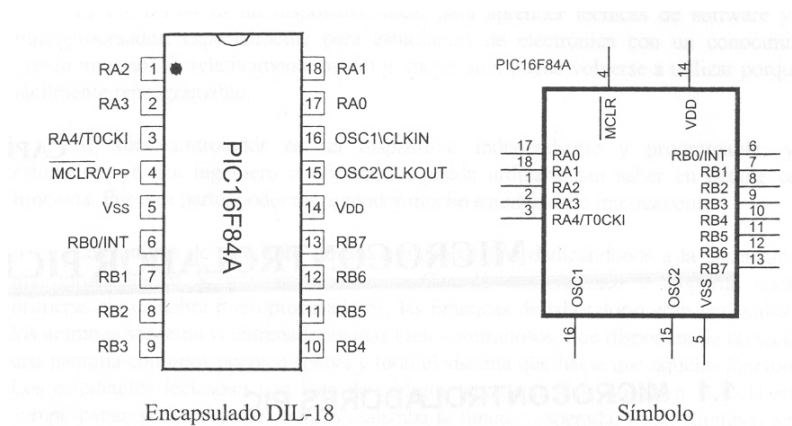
RA2 1
RA3 2
RA4/T0CKI 3
$\overline{MCLR}$/VPP 4
VSS 5
RB0/INT 6
RB1 7
RB2 8
RB3 9

18 RA1
17 RA0
16 OSC1\CLKIN
15 OSC2\CLKOUT
14 VDD
13 RB7
12 RB6
11 RB5
10 RB4

PIC16F84A

Encapsulado DIL-18

PIC16F84A

4 $\overline{MCLR}$
14 VDD

17 RA0
18 RA1
1 RA2
2 RA3
3 RA4/T0CKI

6 RB0/INT
7 RB1
8 RB2
9 RB3
10 RB4
11 RB5
12 RB6
13 RB7

16 OSC1
15 OSC2
5 VSS

Símbolo